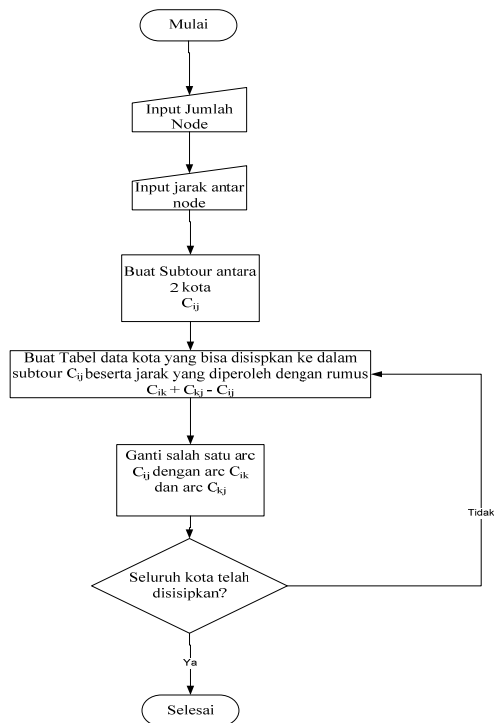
Mulai

Input Jumlah Node

Input jarak antar node

Buat Subtour antara 2 kota $C_{ij}$

Buat Tabel data kota yang bisa disispkan ke dalam subtour $C_{ij}$ beserta jarak yang diperoleh dengan rumus $C_{ik} + C_{kj} - C_{ij}$

Ganti salah satu arc $C_{ij}$ dengan arc $C_{ik}$ dan arc $C_{kj}$

Seluruh kota telah disisipkan?

Tidak

Ya

Selesai